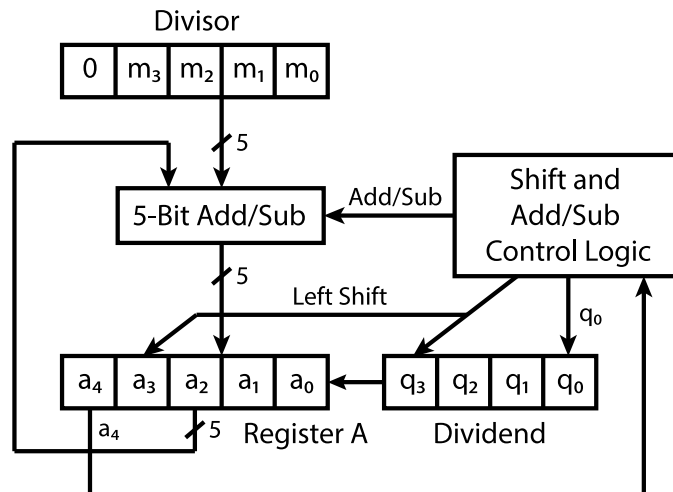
Divisor

| 0 | $m_3$ | $m_2$ | $m_1$ | $m_0$ |
|---|---|---|---|---|

5

5-Bit Add/Sub

Add/Sub

Shift and Add/Sub Control Logic

5

Left Shift

$q_0$

| $a_4$ | $a_3$ | $a_2$ | $a_1$ | $a_0$ |
|---|---|---|---|---|

| $q_3$ | $q_2$ | $q_1$ | $q_0$ |
|---|---|---|---|

$a_4$

5

Register A

Dividend